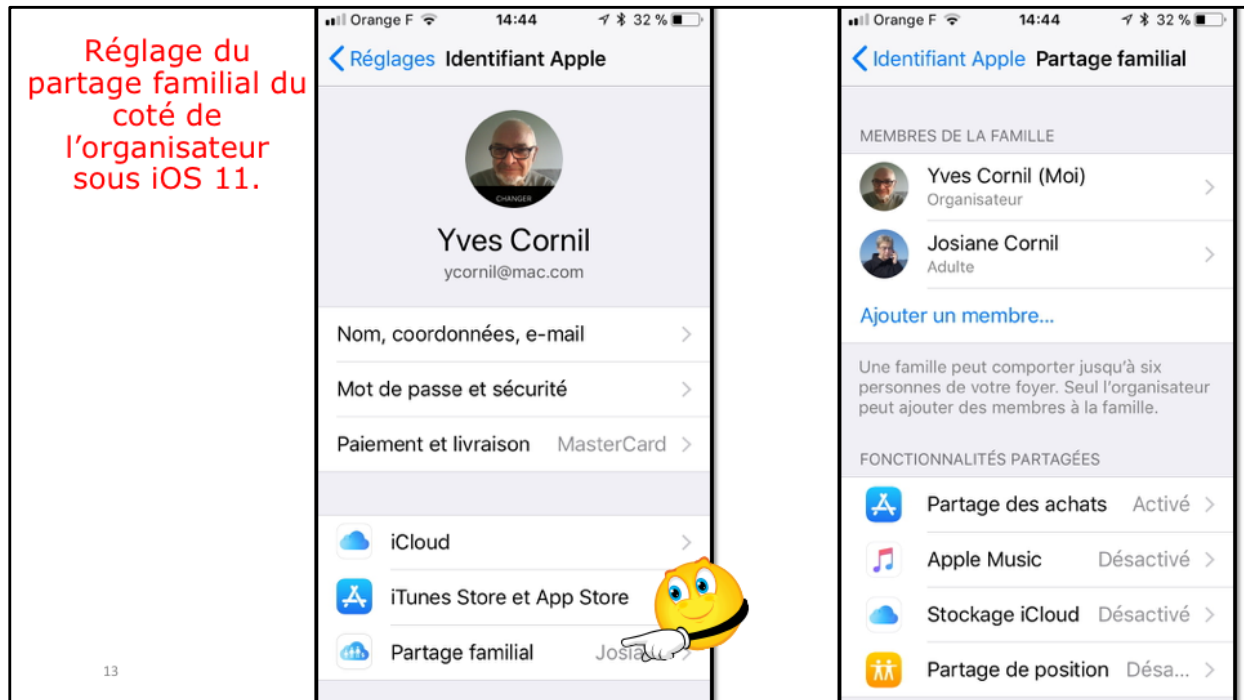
Réglage du partage familial du coté de l'organisateur sous iOS 11.

13

Orange F 14:44 32 %

Réglages Identifiant Apple

CHANGER

Yves Cornil

ycornil@mac.com

Nom, coordonnées, e-mail

Mot de passe et sécurité

Paiement et livraison MasterCard

iCloud

iTunes Store et App Store

Partage familial Josia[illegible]

Orange F 14:44 32 %

Identifiant Apple Partage familial

MEMBRES DE LA FAMILLE

Yves Cornil (Moi)
Organisateur

Josiane Cornil
Adulte

Ajouter un membre...

Une famille peut comporter jusqu'à six personnes de votre foyer. Seul l'organisateur peut ajouter des membres à la famille.

FONCTIONNALITÉS PARTAGÉES

Partage des achats Activé

Apple Music Désactivé

Stockage iCloud Désactivé

Partage de position Désa...